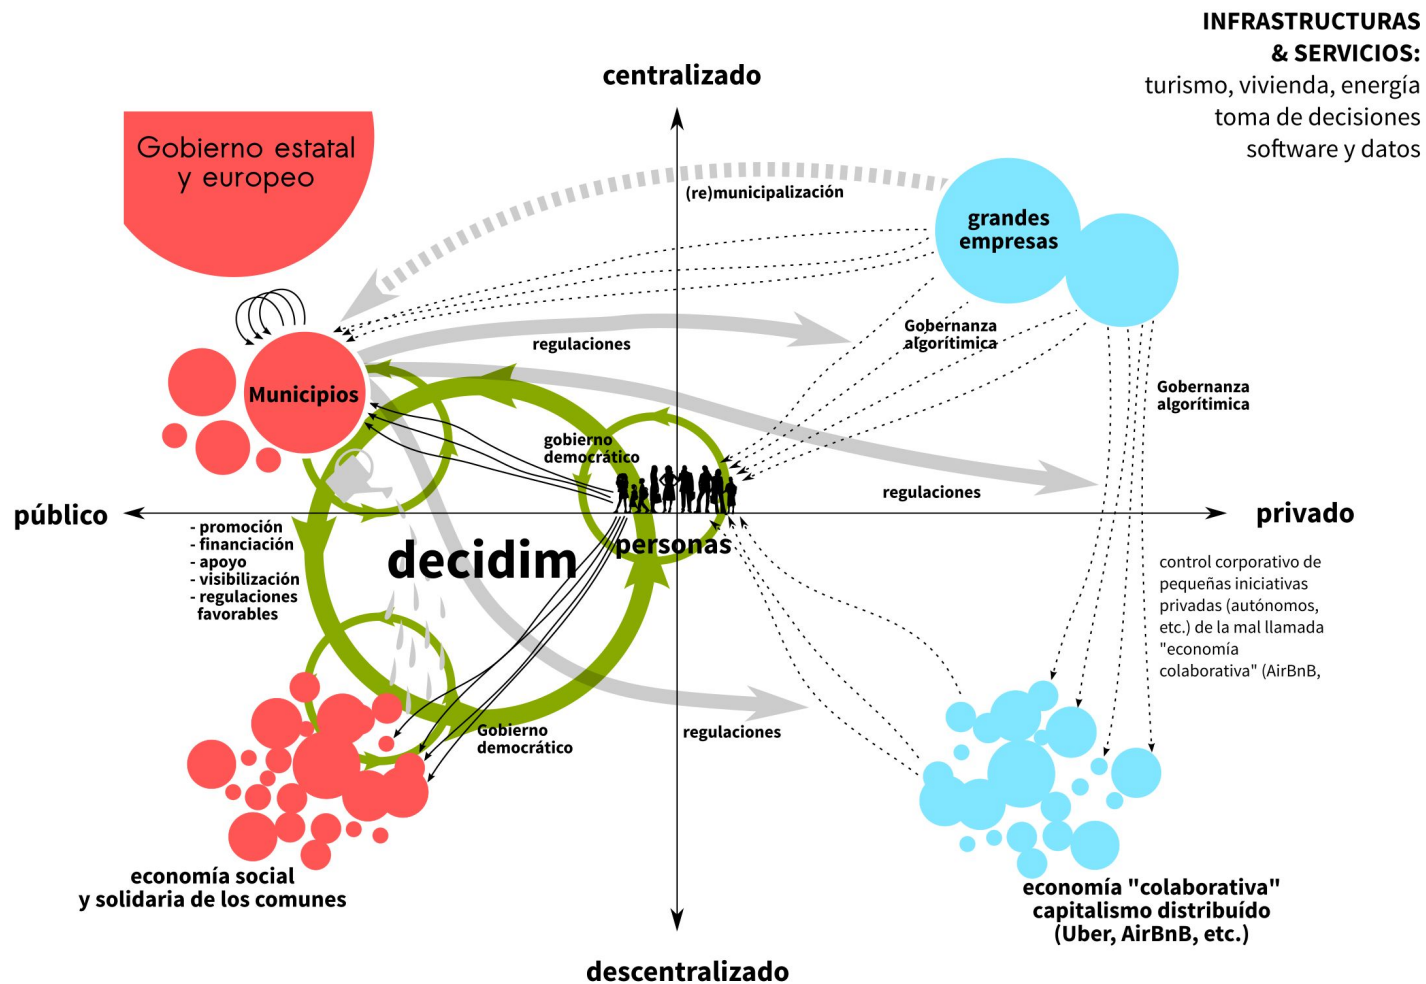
INFRASTRUCTURAS & SERVICIOS:
turismo, vivienda, energía
toma de decisiones
software y datos

centralizado

Gobierno estatal y europeo

(re)municipalización

grandes empresas

regulaciones

Gobernanza algorítimica

Gobernanza algorítimica

Municipios

gobierno democrático

público

regulaciones

privado

- promoción
- financiación
- apoyo
- visibilización
- regulaciones favorables

decidim

personas

control corporativo de pequeñas iniciativas privadas (autónomos, etc.) de la mal llamada "economía colaborativa" (AirBnB,

Gobierno democrático

regulaciones

economía social y solidaria de los comunes

economía "colaborativa" capitalismo distribuído (Uber, AirBnB, etc.)

descentralizado